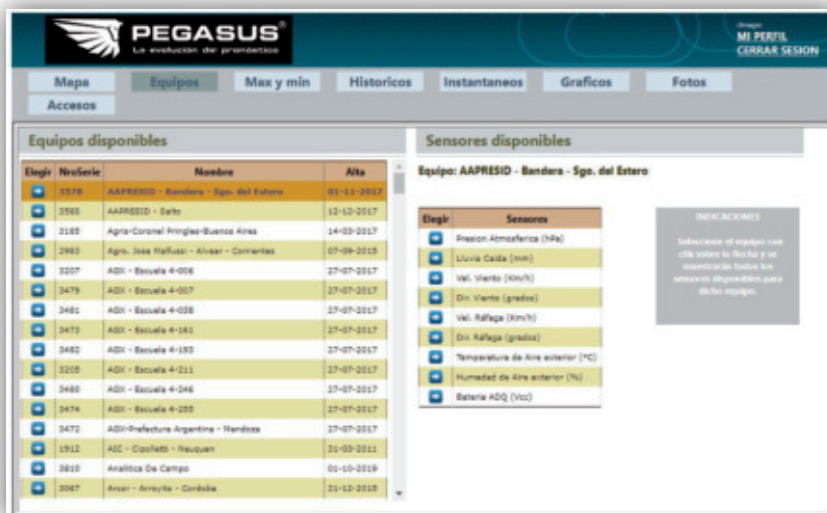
PEGASUS®
La evolución del pronóstico

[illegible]
MI PERFIL
CERRAR SESION

Mapa | Equipos | Max y min | Historicos | Instantaneos | Graficos | Fotos
Accesos

Equipos disponibles

| Elegir | NroSerie | Nombre | Alta |
|---|---|---|---|
| | 3378 | AAPRESID - Bandera - Sgo. del Estero | 01-11-2017 |
| | 3560 | AAPRESID - Salto | 12-12-2017 |
| | 3185 | Agro-Coronel Pringles-Buenos Aires | 14-03-2017 |
| | 2983 | Agro. Jose Malfussi - Alvear - Corrientes | 07-09-2015 |
| | 3207 | AGX - Escuela 4-006 | 27-07-2017 |
| | 3479 | AGX - Escuela 4-007 | 27-07-2017 |
| | 3481 | AGX - Escuela 4-038 | 27-07-2017 |
| | 3473 | AGX - Escuela 4-161 | 27-07-2017 |
| | 3482 | AGX - Escuela 4-193 | 27-07-2017 |
| | 3205 | AGX - Escuela 4-211 | 27-07-2017 |
| | 3480 | AGX - Escuela 4-246 | 27-07-2017 |
| | 3474 | AGX - Escuela 4-255 | 27-07-2017 |
| | 3472 | AGX-Prefectura Argentina - Mendoza | 27-07-2017 |
| | 1912 | AIC - Cipolletti - Neuquen | 21-03-2011 |
| | 3810 | Analitica De Campo | 01-10-2019 |
| | 3067 | Ancer - Arroyito - Cordoba | 21-12-2015 |

Sensores disponibles

Equipo: AAPRESID - Bandera - Sgo. del Estero

| Elegir | Sensores |
|---|---|
| | Presion Atmosferica (hPa) |
| | Lluvia Caida (mm) |
| | Vel. Viento (Km/h) |
| | Dir. Viento (grados) |
| | Vel. Ráfaga (Km/h) |
| | Dir. Ráfaga (grados) |
| | Temperatura de Aire exterior (°C) |
| | Humedad de Aire exterior (%) |
| | Bateria ADQ (Vcc) |

INDICACIONES
Seleccione el equipo con clik sobre la flecha y se mostrarán todos los sensores disponibles para dicho equipo.